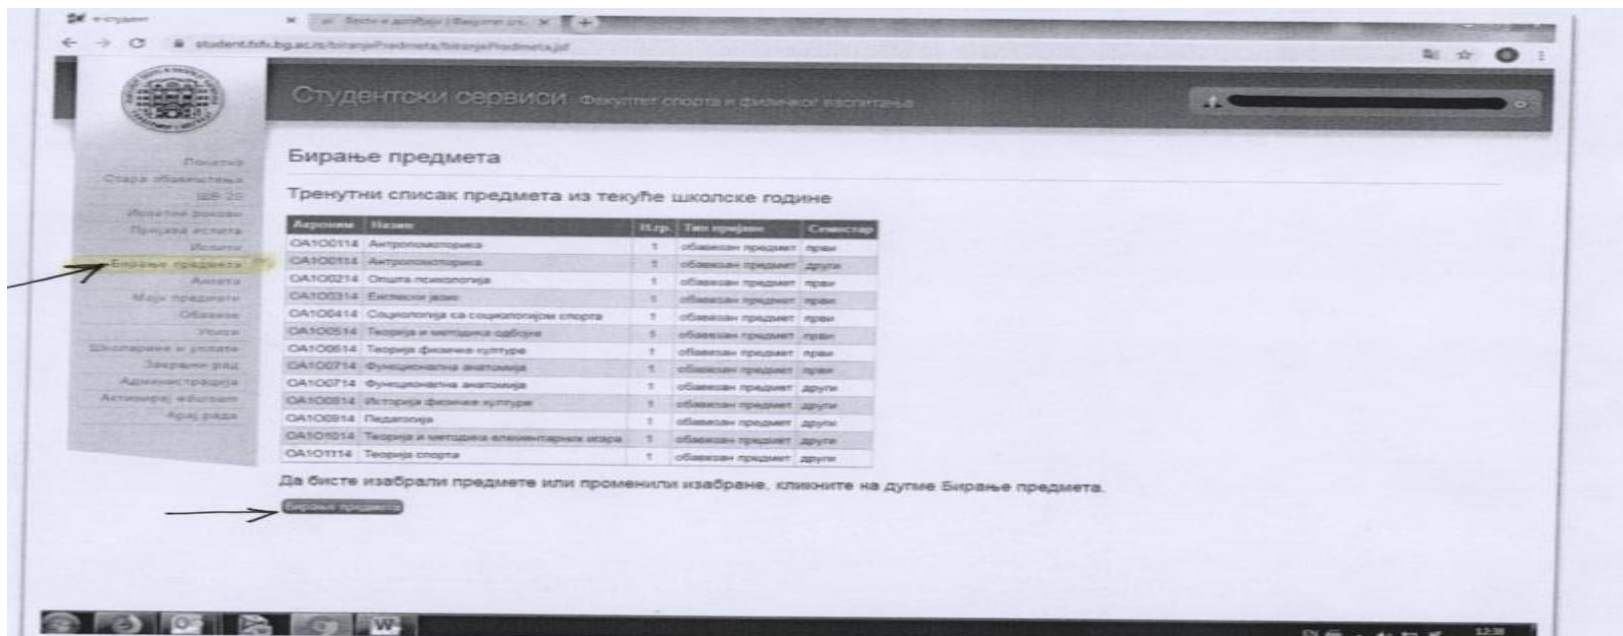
е-студент | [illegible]

student.fsfv.bg.ac.rs/biranjePredmeta/biranjePredmeta.jsf

Студентски сервиси Факултет спорта и физичког васпитања

Почетна
Стара обавештења
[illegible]
Испитни рокови
Пријава испита
Испити
Бирање предмета
Анкета
Моји предмети
Обавезе
Уплате
Школарине и уплате
Завршни рад
Администрација
Активирај ePoštom
Крај рада

Бирање предмета

Тренутни списак предмета из текуће школске године

| Акроним | Назив | Н.гр. | Тип пријаве | Семестар |
|---|---|---|---|---|
| OA100114 | Антропомоторика | 1 | обавезан предмет | први |
| OA100114 | Антропомоторика | 1 | обавезан предмет | други |
| OA100214 | Општа психологија | 1 | обавезан предмет | први |
| OA100314 | Енглески језик | 1 | обавезан предмет | први |
| OA100414 | Социологија са социологијом спорта | 1 | обавезан предмет | први |
| OA100514 | Теорија и методика одбојке | 1 | обавезан предмет | први |
| OA100614 | Теорија физичке културе | 1 | обавезан предмет | први |
| OA100714 | Функционална анатомија | 1 | обавезан предмет | први |
| OA100714 | Функционална анатомија | 1 | обавезан предмет | други |
| OA100814 | Историја физичке културе | 1 | обавезан предмет | други |
| OA100914 | Педагогија | 1 | обавезан предмет | други |
| OA101014 | Теорија и методика елементарних игара | 1 | обавезан предмет | други |
| OA101114 | Теорија спорта | 1 | обавезан предмет | други |

Да бисте изабрали предмете или променили изабране, кликните на дугме Бирање предмета.

Бирање предмета